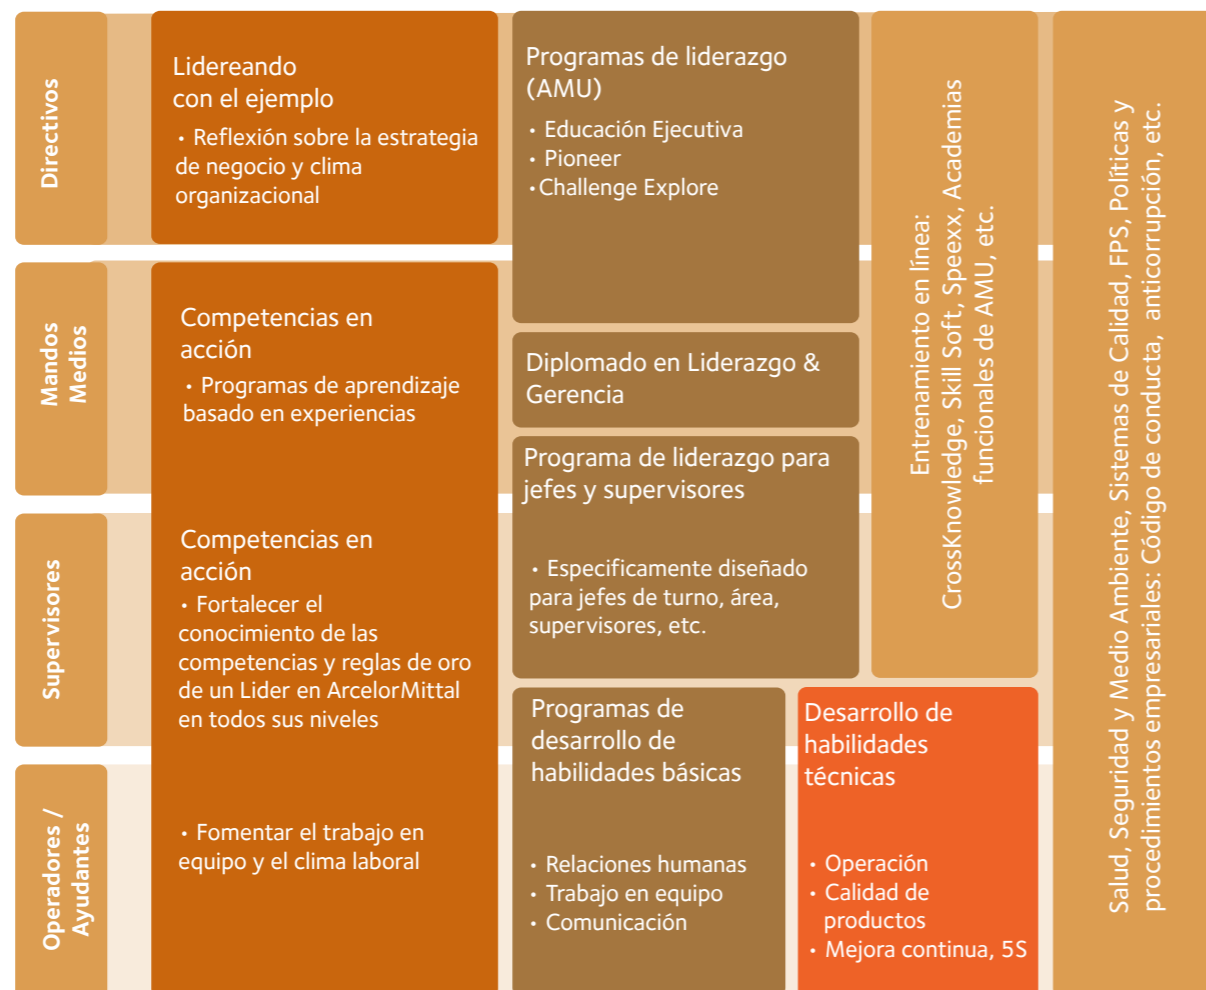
Directivos

Lidereando con el ejemplo
• Reflexión sobre la estrategia de negocio y clima organizacional

Programas de liderazgo (AMU)
• Educación Ejecutiva
• Pioneer
• Challenge Explore

Entrenamiento en línea: CrossKnowledge, Skill Soft, Speexx, Academias funcionales de AMU, etc.

Salud, Seguridad y Medio Ambiente, Sistemas de Calidad, FPS, Políticas y procedimientos empresariales: Código de conducta, anticorrupción, etc.

Mandos Medios

Competencias en acción
• Programas de aprendizaje basado en experiencias

Diplomado en Liderazgo & Gerencia

Programa de liderazgo para jefes y supervisores
• Especificamente diseñado para jefes de turno, área, supervisores, etc.

Supervisores

Competencias en acción
• Fortalecer el conocimiento de las competencias y reglas de oro de un Lider en ArcelorMittal en todos sus niveles

Operadores / Ayudantes

• Fomentar el trabajo en equipo y el clima laboral

Programas de desarrollo de habilidades básicas
• Relaciones humanas
• Trabajo en equipo
• Comunicación

Desarrollo de habilidades técnicas
• Operación
• Calidad de productos
• Mejora continua, 5S